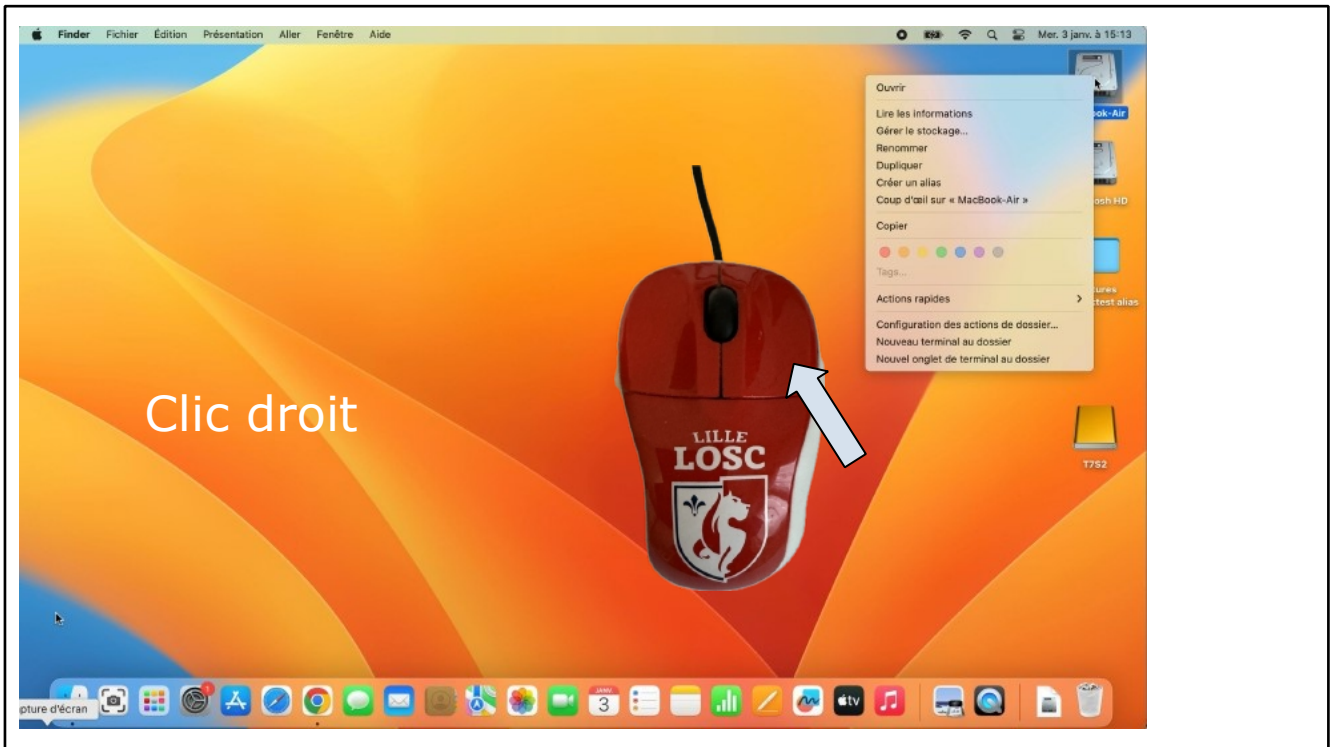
Finder Fichier Édition Présentation Aller Fenêtre Aide

Mer. 3 janv. à 15:13

Ouvrir

Lire les informations
Gérer le stockage...
Renommer
Dupliquer
Créer un alias
Coup d'œil sur « MacBook-Air »

Copier

Tags...

Actions rapides

Configuration des actions de dossier...
Nouveau terminal au dossier
Nouvel onglet de terminal au dossier

ok-Air

osh HD

tures
test alias

T7S2

Clic droit

LILLE
LOSC

JANV.
3

tv

pture d'écran